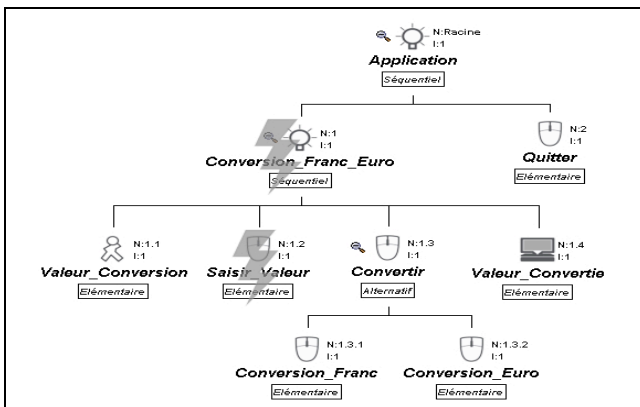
N:Racine
I:1
Application
Séquentiel

N:1
I:1
Conversion_Franc_Euro
Séquentiel

N:2
I:1
Quitter
Elémentaire

N:1.1
I:1
Valeur_Conversion
Elémentaire

N:1.2
I:1
Saisir_Valeur
Elémentaire

N:1.3
I:1
Convertir
Alternatif

N:1.4
I:1
Valeur_Convertie
Elémentaire

N:1.3.1
I:1
Conversion_Franc
Elémentaire

N:1.3.2
I:1
Conversion_Euro
Elémentaire